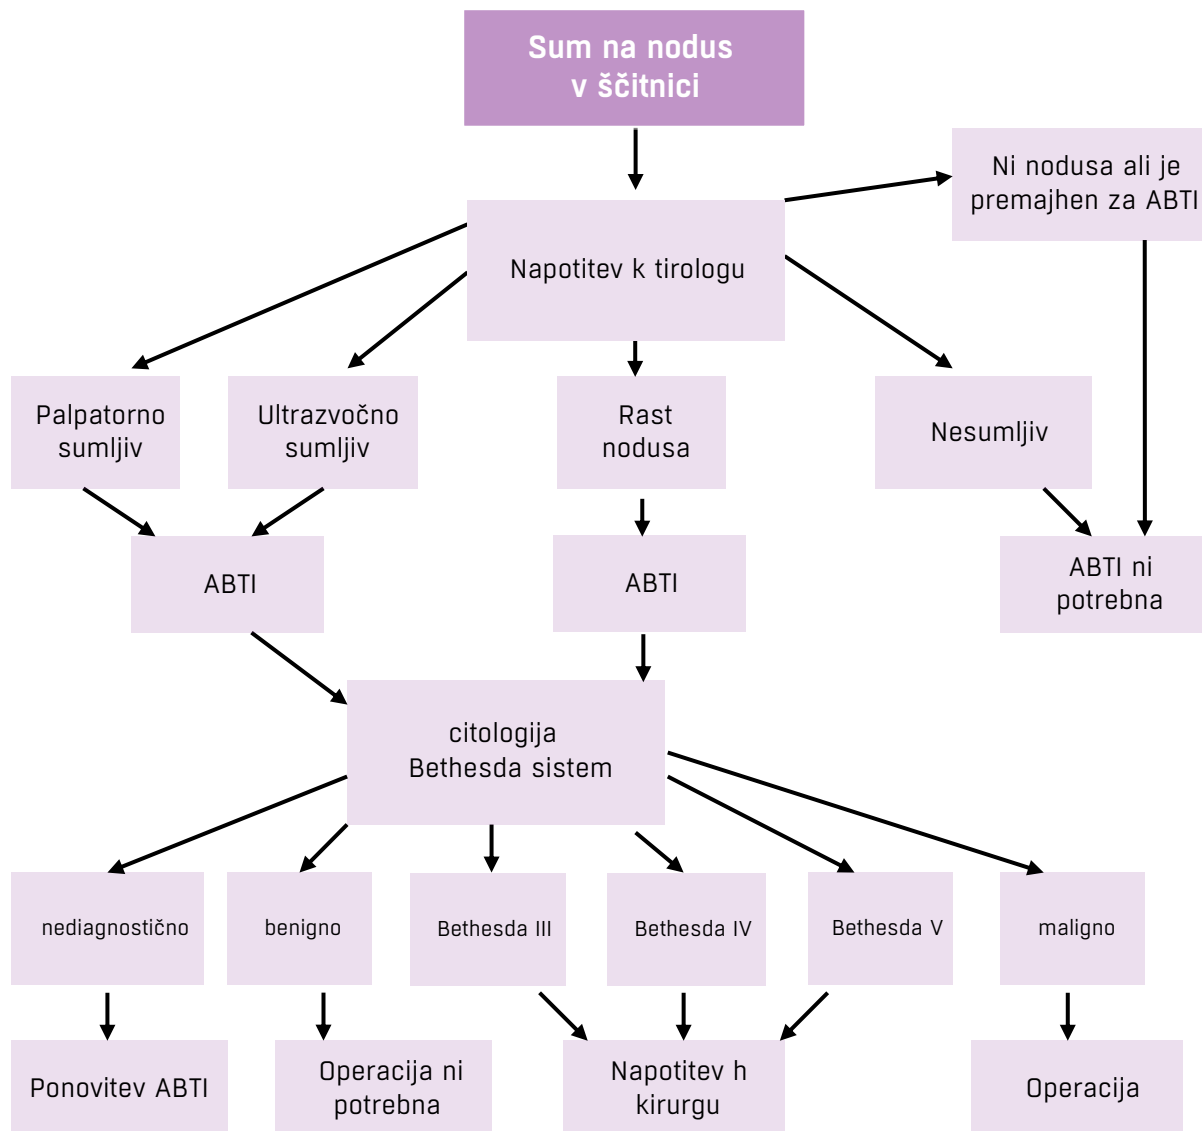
Sum na nodus v ščitnici

Napotitev k tirologu

Ni nodusa ali je premajhen za ABTI

Palpatorno sumljiv

Ultrazvočno sumljiv

Rast nodusa

Nesumljiv

ABTI

ABTI

ABTI ni potrebna

citologija Bethesda sistem

nediagnostično

benigno

Bethesda III

Bethesda IV

Bethesda V

maligno

Ponovitev ABTI

Operacija ni potrebna

Napotitev h kirurgu

Operacija